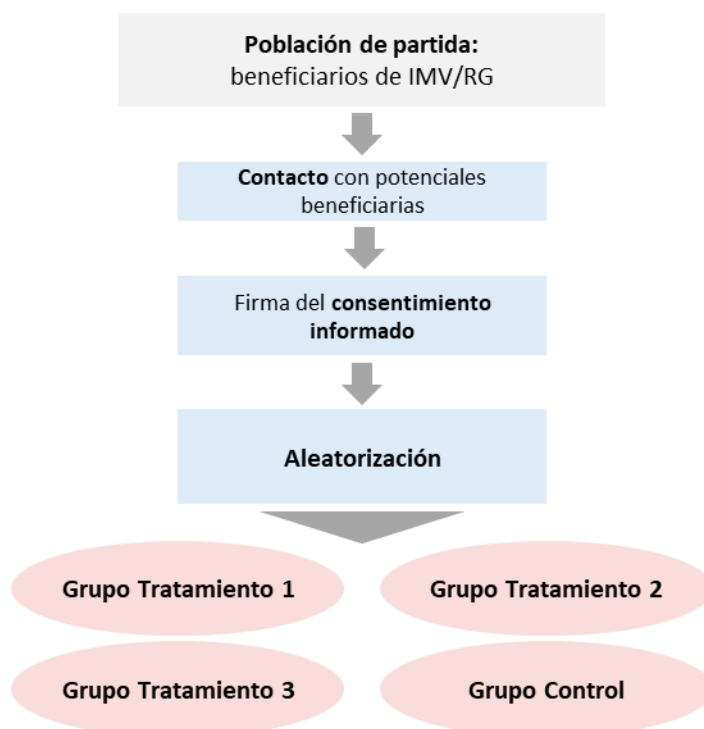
Población de partida:
beneficiarios de IMV/RG

Contacto con potenciales beneficiarias

Firma del consentimiento informado

Aleatorización

Grupo Tratamiento 1

Grupo Tratamiento 2

Grupo Tratamiento 3

Grupo Control